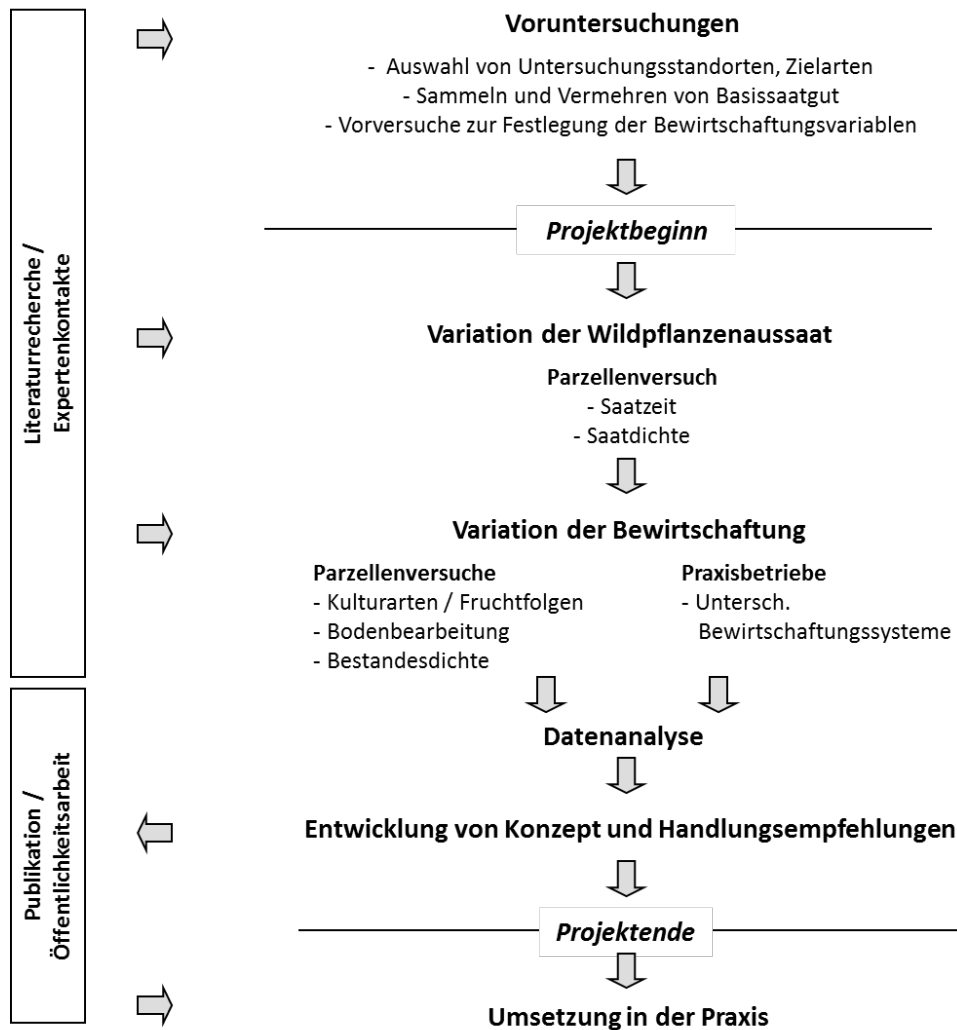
Literaturrecherche / Expertenkontakte

Voruntersuchungen

- Auswahl von Untersuchungsstandorten, Zielarten
- Sammeln und Vermehren von Basissaatgut
- Vorversuche zur Festlegung der Bewirtschaftungsvariablen

*Projektbeginn*

Variation der Wildpflanzenaussaat

Parzellenversuch
- Saatzeit
- Saatdichte

Variation der Bewirtschaftung

Parzellenversuche
- Kulturarten / Fruchtfolgen
- Bodenbearbeitung
- Bestandesdichte

Praxisbetriebe
- Untersch. Bewirtschaftungssysteme

Publikation / Öffentlichkeitsarbeit

Datenanalyse

Entwicklung von Konzept und Handlungsempfehlungen

*Projektende*

Umsetzung in der Praxis